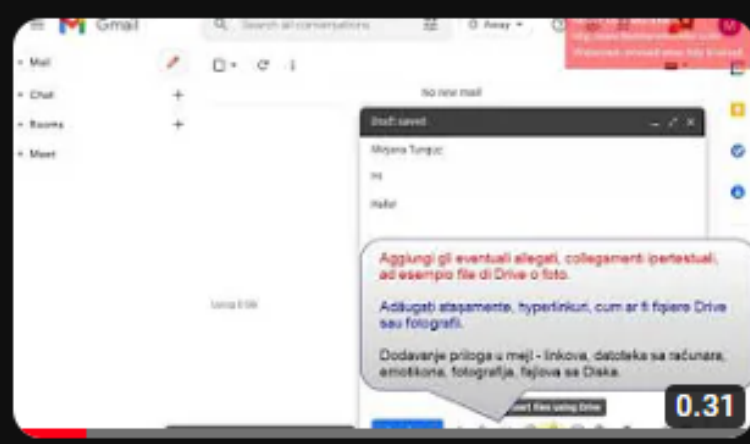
Gmail

Search all conversations

Away

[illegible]

Mail

Chat

Rooms

Meet

No new mail

Draft saved

Mirjana Tunguz

Hi

Hello

Using 0 GB

Aggiungi gli eventuali allegati, collegamenti ipertestuali, ad esempio file di Drive o foto.

Adăugați atașamente, hyperlinkuri, cum ar fi fișiere Drive sau fotografii.

Dodavanje priloga u mejl - linkova, datoteka sa računara, emotikona, fotografija, fajlova sa Diska.

Insert files using Drive

0:31